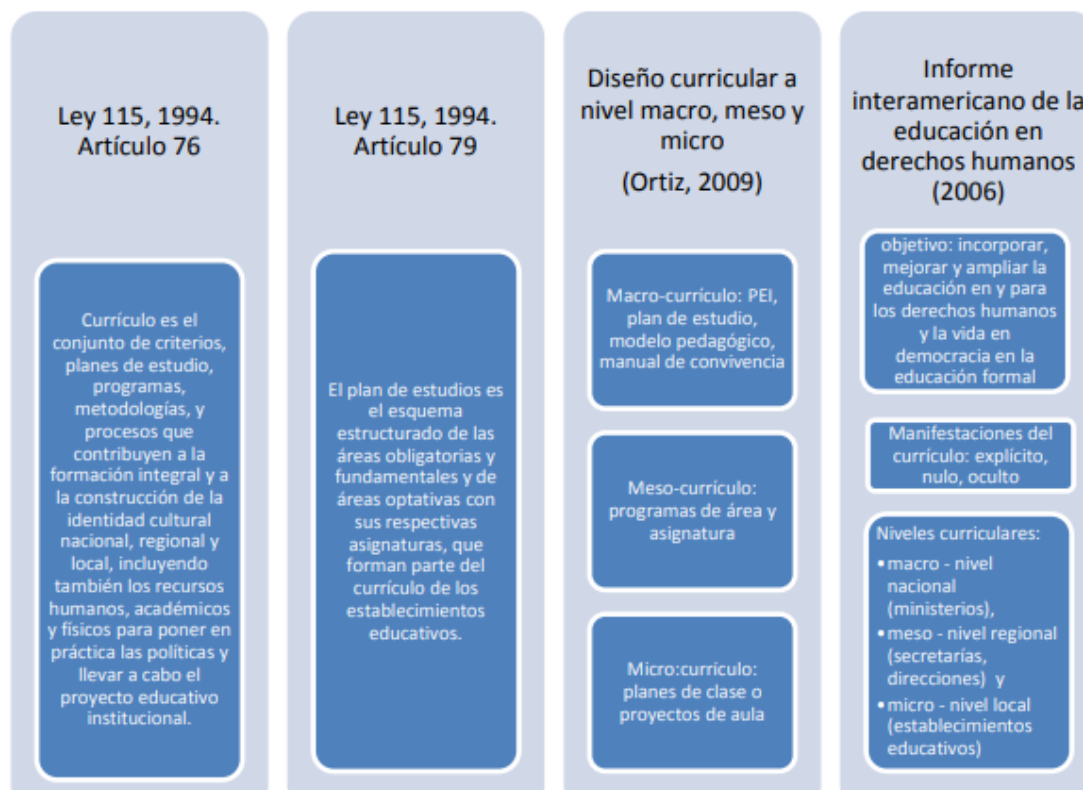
Ley 115, 1994. Artículo 76

Currículo es el conjunto de criterios, planes de estudio, programas, metodologías, y procesos que contribuyen a la formación integral y a la construcción de la identidad cultural nacional, regional y local, incluyendo también los recursos humanos, académicos y físicos para poner en práctica las políticas y llevar a cabo el proyecto educativo institucional.

Ley 115, 1994. Artículo 79

El plan de estudios es el esquema estructurado de las áreas obligatorias y fundamentales y de áreas optativas con sus respectivas asignaturas, que forman parte del currículo de los establecimientos educativos.

Diseño curricular a nivel macro, meso y micro

(Ortiz, 2009)

Macro-currículo: PEI, plan de estudio, modelo pedagógico, manual de convivencia

Meso-currículo: programas de área y asignatura

Micro:currículo: planes de clase o proyectos de aula

Informe interamericano de la educación en derechos humanos (2006)

objetivo: incorporar, mejorar y ampliar la educación en y para los derechos humanos y la vida en democracia en la educación formal

Manifestaciones del currículo: explícito, nulo, oculto

Niveles curriculares:
• macro - nivel nacional (ministerios),
• meso - nivel regional (secretarías, direcciones) y
• micro - nivel local (establecimientos educativos)